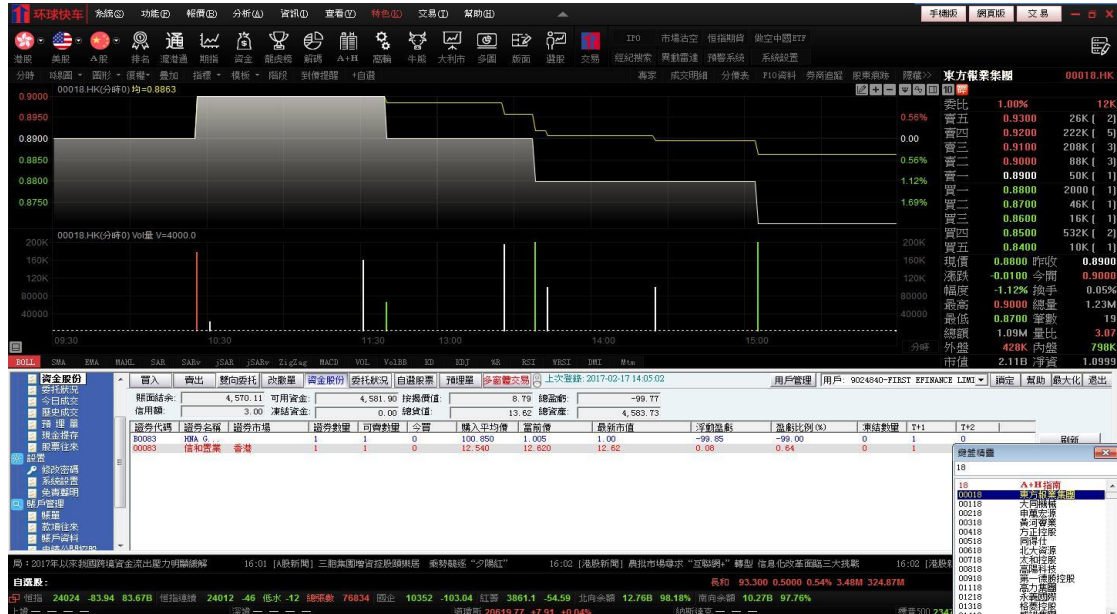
環球快車 系統(S) 功能(G) 報價(B) 分析(A) 資訊(I) 查看(V) 特色(E) 交易(T) 幫助(H)

手機版 網頁版 交易

港股 美股 A股 排名 滬港通 期指 資金 龍虎榜 解碼 A+H 窩輪 牛熊 大利市 多國 版面 選股 交易

IPO 市場沽空 恒指期貨 做空中國ETF
經紀搜索 異動雷達 預警系統 系統設置

分時 綫圖 圖形 復權 疊加 指標 模板 階段 到價提醒 +自選

專家 成交明細 分價表 F10資料 券商追蹤 股東深秘 隱藏>>

00018.HK(分時0) 均=0.8863

東方報業集團 00018.HK

| | | |
|---|---|---|
| 委比 | 1.00% | 12K |
| 賣五 | 0.9300 | 26K( 2) |
| 賣四 | 0.9200 | 222K( 5) |
| 賣三 | 0.9100 | 208K( 3) |
| 賣二 | 0.9000 | 88K( 3) |
| 賣一 | 0.8900 | 50K( 1) |
| 買一 | 0.8800 | 2000( 1) |
| 買二 | 0.8700 | 46K( 1) |
| 買三 | 0.8600 | 16K( 1) |
| 買四 | 0.8500 | 532K( 2) |
| 買五 | 0.8400 | 10K( 1) |
| 現價 | 0.8800 昨收 | 0.8900 |
| 漲跌 | -0.0100 今開 | 0.9000 |
| 幅度 | -1.12% 換手 | 0.05% |
| 最高 | 0.9000 總量 | 1.23M |
| 最低 | 0.8700 筆數 | 19 |
| 總額 | 1.09M 量比 | 3.07 |
| 外盤 | 420K 內盤 | 798K |
| 市值 | 2.11B 淨資 | 1.0999 |

0.9000 0.8950 0.8900 0.8850 0.8800 0.8750
0.56% 0.00% 0.56% 1.12% 1.69%

00018.HK(分時0) Vol量 V=4000.0
200K 160K 120K 80000 40000
09:30 10:30 11:30 13:00 14:00 15:00 分時

BOLL SMA EMA MAHL SAR SARv jSAR jSARv ZigZag MACD VOL VolBB KD KDJ %R RSI WRSI DMI Mtm

資金股份 委託狀況 今日成交 歷史成交 預埋單 現金提存 股票往來 設置 修改密碼 系統設置 免責聲明 賬戶管理 帳單 款項往來 帳戶資料

買入 賣出 雙向委托 改數量 資金股份 委托狀況 自選股票 預埋單 多窗口交易 上次登錄: 2017-02-17 14:05:02

用戶管理 用戶: 9024840-FIRST EFINANCE LIMI 鎖定 幫助 最大化 退出

賬面結余: 4,570.11 可用資金: 4,581.90 按揭價值: 8.79 總盈虧: -99.77
信用額: 3.00 凍結資金: 0.00 總貨值: 13.62 總資產: 4,583.73

| 證券代碼 | 證券名稱 | 證券市場 | 證券數量 | 可賣數量 | 今買 | 購入平均價 | 當前價 | 最新市值 | 浮動盈虧 | 盈虧比例(%) | 凍結數量 | T+1 | T+2 |
|---|---|---|---|---|---|---|---|---|---|---|---|---|---|
| B0083 | HNA G... | | 1 | 1 | 0 | 100.850 | 1.005 | 1.00 | -99.85 | -99.00 | 0 | 1 | 0 |
| 00083 | 信和置業 | 香港 | 1 | 1 | 0 | 12.540 | 12.620 | 12.62 | 0.08 | 0.64 | 0 | 1 | 0 |

刷新

鍵盤精靈
18
18 A+H指南
00018 東方報業集團
00118 大同機械
00218 申萬宏源
00318 黃河實業
00418 方正控股
00518 同得仕
00618 北大資源
00718 太和控股
00818 高陽科技
00918 第一德勝控股
01118 高力集團
01218 外灘控股
01318 裕香控股

局: 2017年以來我國跨境資金流出壓力明顯緩解 16:01 [A股新聞] 三胞集團增資控股頤樂居 乘勢發展“夕陽紅” 16:02 [港股新聞] 農批市場尋求“互聯網+”轉型 信息化改革面臨三大挑戰 16:02 [港股新

自選股: 長和 93.300 0.5000 0.54% 3.48M 324.87M

恒指 24024 -83.94 83.67B 恒指指數 24012 -46 低水 -12 總張數 76834 國企 10352 -103.04 紅籌 3861.1 -54.59 北向余額 12.76B 98.18% 南向余額 10.27B 97.76%

上證 深證 道瓊斯 20619.77 +7.91 +0.04% 納斯達克 標普500 2347